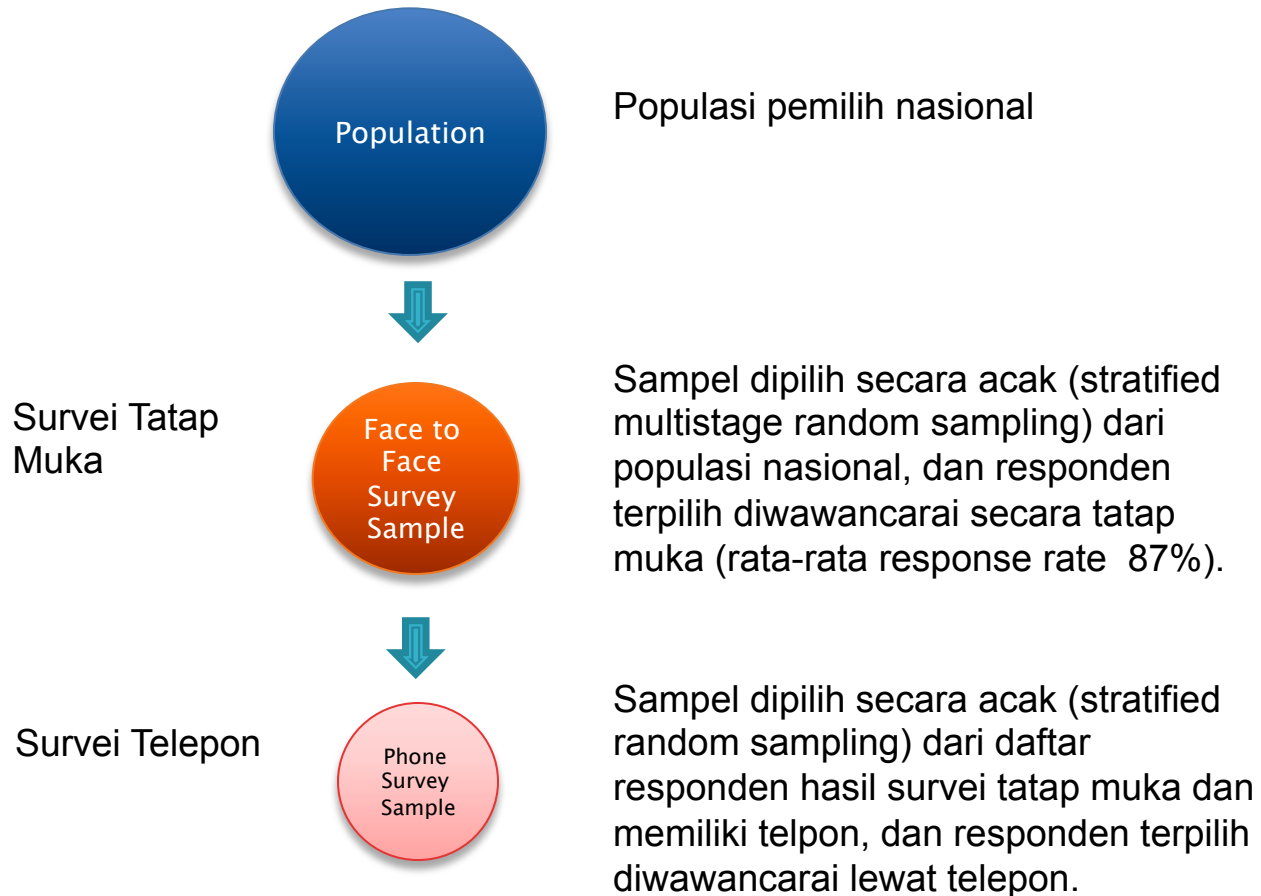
Population

Populasi pemilih nasional

Survei Tatap Muka

Face to Face Survey Sample

Sampel dipilih secara acak (stratified multistage random sampling) dari populasi nasional, dan responden terpilih diwawancarai secara tatap muka (rata-rata response rate 87%).

Survei Telepon

Phone Survey Sample

Sampel dipilih secara acak (stratified random sampling) dari daftar responden hasil survei tatap muka dan memiliki telpon, dan responden terpilih diwawancarai lewat telepon.